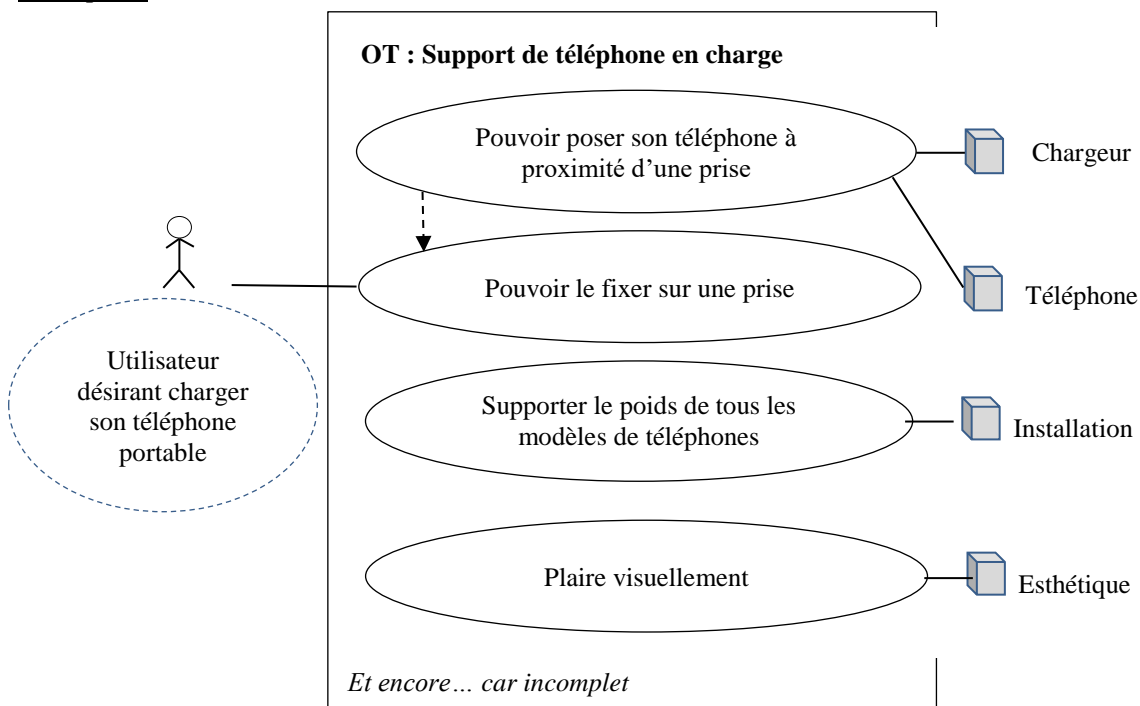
OT : Support de téléphone en charge

Pouvoir poser son téléphone à proximité d'une prise

Chargeur

Pouvoir le fixer sur une prise

Téléphone

Utilisateur désirant charger son téléphone portable

Supporter le poids de tous les modèles de téléphones

Installation

Plaire visuellement

Esthétique

Et encore… car incomplet